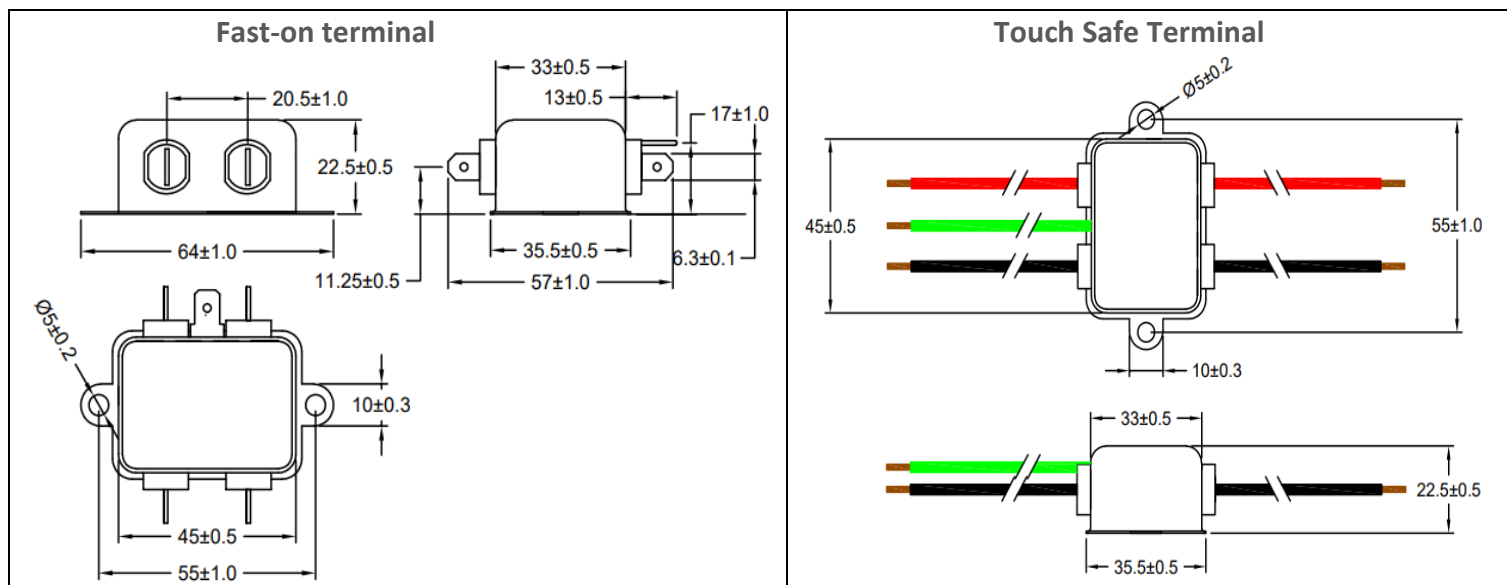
| Fast-on terminal | Touch Safe Terminal |
|---|---|
| 20.5±1.0<br>22.5±0.5<br>64±1.0<br>33±0.5<br>13±0.5<br>17±1.0<br>35.5±0.5<br>6.3±0.1<br>11.25±0.5<br>57±1.0<br>Ø5±0.2<br>10±0.3<br>45±0.5<br>55±1.0 | Ø5±0.2<br>45±0.5<br>55±1.0<br>10±0.3<br>33±0.5<br>22.5±0.5<br>35.5±0.5 |